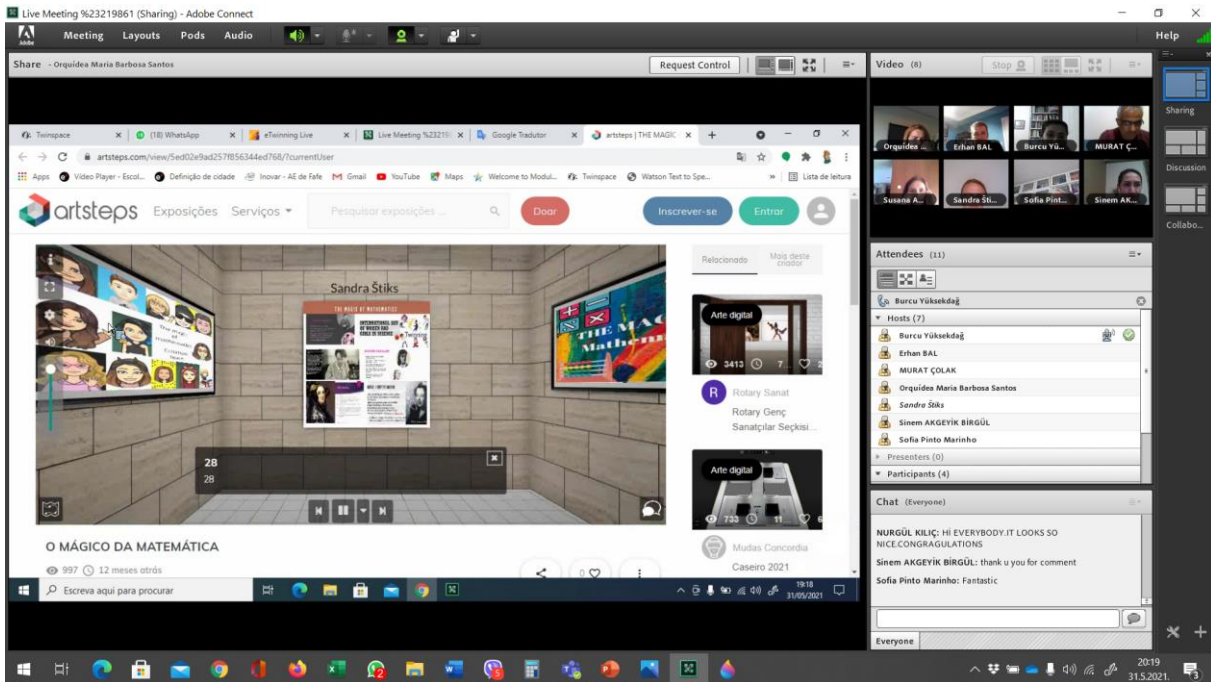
Live Meeting %23219861 (Sharing) - Adobe Connect

Meeting Layouts Pods Audio

Help

Share - Orquídea Maria Barbosa Santos

Request Control

Video (8)

Stop

Sharing

Discussion

Collabo...

Twinspace | (18) WhatsApp | eTwinning Live | Live Meeting %23219 | Google Tradutor | artsteps | THE MAGIC

artsteps.com/view/5ed02e9ad257f856344ed768/?currentUser

Apps | Video Player - Escol... | Definição de cidade | Inovar - AE de Fafe | Gmail | YouTube | Maps | Welcome to Modul... | Twinspace | Watson Text to Spe... | Lista de leitura

artsteps Exposições Serviços Pesquisar exposições... Doar Inscrever-se Entrar

Sandra Štiks

THE MAGIC OF MATHEMATICS

28
28

Relacionado | Mais deste criador

Arte digital

3413 7

Rotary Sanat

Rotary Genç Sanatçılar Seçkisi

Arte digital

733 11

Mudas Concordia

Caseiro 2021

O MÁGICO DA MATEMÁTICA

997 12 meses atrás

0

Escreva aqui para procurar

19:18
31/05/2021

Orquídea ... | Erhan BAL | Burcu Yü... | MURAT Ç... | Susana A... | Sandra Šti... | Sofia Pint... | Sinem AK...

Attendees (11)

Burcu Yüksekdağ

Hosts (7)

Burcu Yüksekdağ
Erhan BAL
MURAT ÇOLAK
Orquídea Maria Barbosa Santos
Sandra Štiks
Sinem AKGEYİK BİRGÜL
Sofia Pinto Marinho

Presenters (0)

Participants (4)

Chat (Everyone)

NURGÜL KILIÇ: Hİ EVERYBODY.IT LOOKS SO NICE.CONGRAGULATIONS

Sinem AKGEYİK BİRGÜL: thank u you for comment

Sofia Pinto Marinho: Fantastic

Everyone

20:19
31.5.2021.